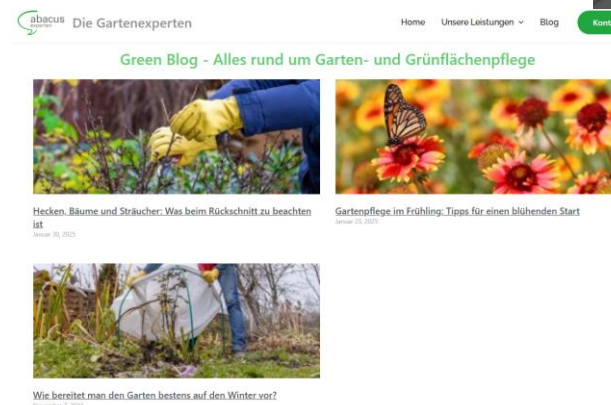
abacus experten Die Gartenexperten

Home Unsere Leistungen Blog Kont

Green Blog - Alles rund um Garten- und Grünflächenpflege

Hecken, Bäume und Sträucher: Was beim Rückschnitt zu beachten ist
Januar 30, 2025

Gartenpflege im Frühling: Tipps für einen blühenden Start
Januar 23, 2025

Wie bereitet man den Garten bestens auf den Winter vor?
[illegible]